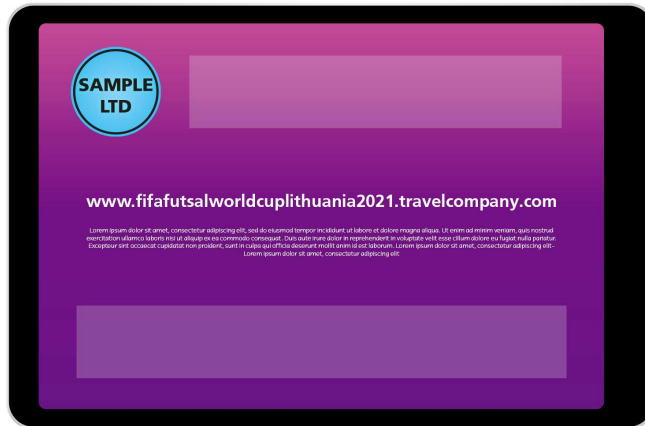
SAMPLE LTD

www.fifafutsalworldcuplithuania2021.travelcompany.com

Lorem ipsum dolor sit amet, consectetur adipiscing elit, sed do eiusmod tempor incididunt ut labore et dolore magna aliqua. Ut enim ad minim veniam, quis nostrud exercitation ullamco laboris nisi ut aliquip ex ea commodo consequat. Duis aute irure dolor in reprehenderit in voluptate velit esse cillum dolore eu fugiat nulla pariatur. Excepteur sint occaecat cupidatat non proident, sunt in culpa qui officia deserunt mollit anim id est laborum. Lorem ipsum dolor sit amet, consectetur adipiscing elit- Lorem ipsum dolor sit amet, consectetur adipiscing elit